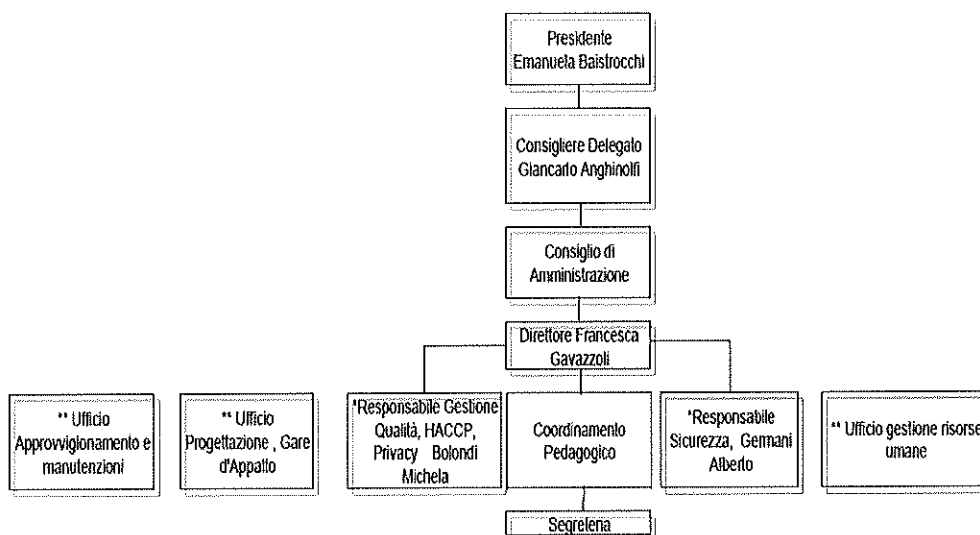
Presidente Emanuela Baistrocchi

Consigliere Delegato Giancarlo Anghinolfi

Consiglio di Amministrazione

Direttore Francesca Gavazzoli

** Ufficio Approvvigionamento e manutenzioni

** Ufficio Progettazione , Gare d'Appalto

*Responsabile Gestione Qualità, HACCP, Privacy Bolondi Michela

Coordinamento Pedagogico

*Responsabile Sicurezza, Germani Alberto

** Ufficio gestione risorse umane

Segreteria